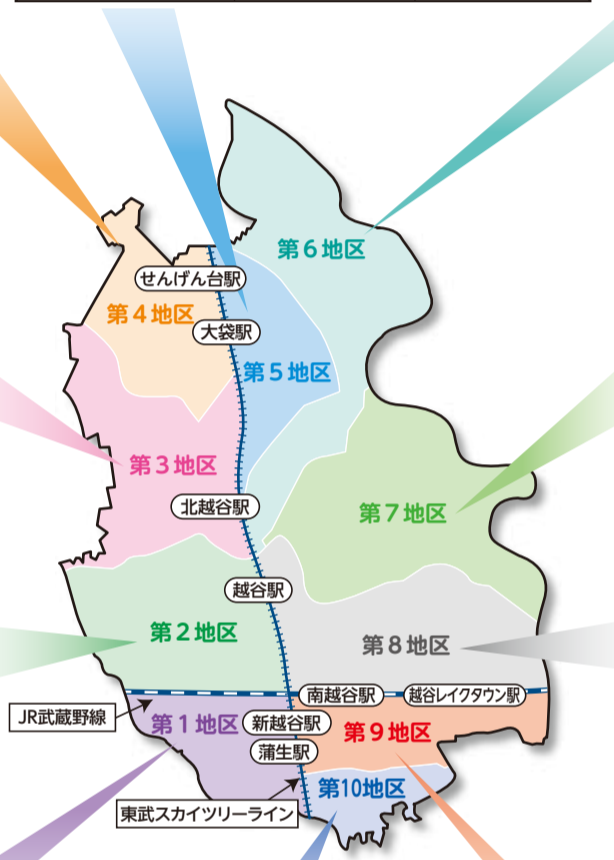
第６地区

せんげん台駅

第４地区

大袋駅

第５地区

第３地区

北越谷駅

第７地区

越谷駅

第２地区

第８地区

南越谷駅

越谷レイクタウン駅

JR武蔵野線

第１地区

新越谷駅

第９地区

蒲生駅

第10地区

東武スカイツリーライン